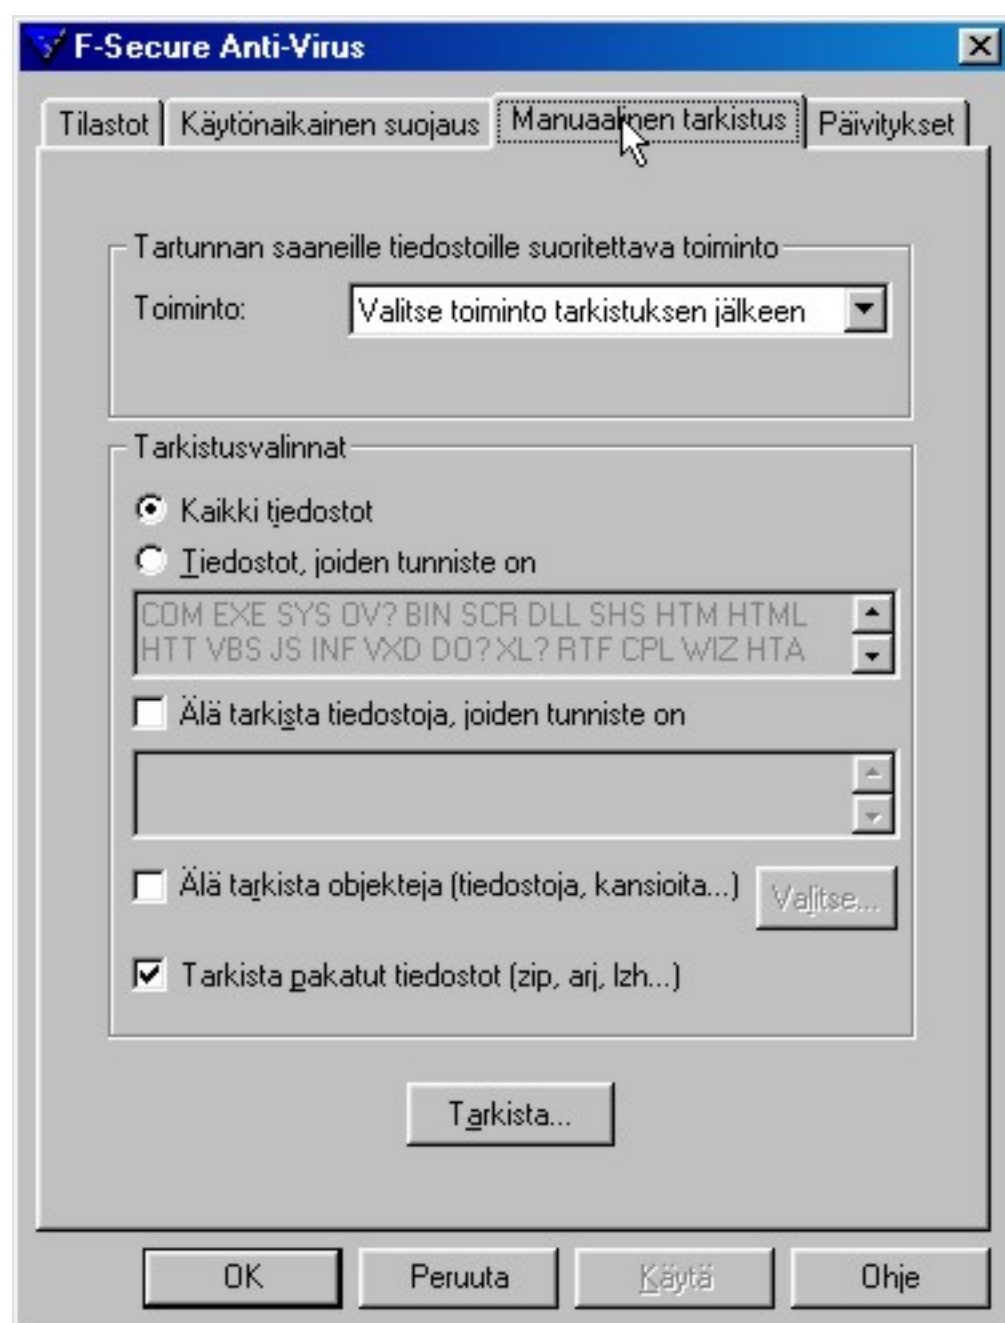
F-Secure Anti-Virus

Tilastot | Käytönaikainen suojaus | Manuaalinen tarkistus | Päivitykset

Tartunnan saaneille tiedostoille suoritettava toiminto

Toiminto: Valitse toiminto tarkistuksen jälkeen

Tarkistusvalinnat

Kaikki tiedostot

Tiedostot, joiden tunniste on

COM EXE SYS OV? BIN SCR DLL SHS HTM HTML HTT VBS JS INF VXD DO? XL? RTF CPL WIZ HTA

Älä tarkista tiedostoja, joiden tunniste on

Älä tarkista objekteja (tiedostoja, kansioita...)

Valitse...

Tarkista pakatut tiedostot (zip, arj, lzh...)

Tarkista...

OK

Peruuta

Käytä

Ohje